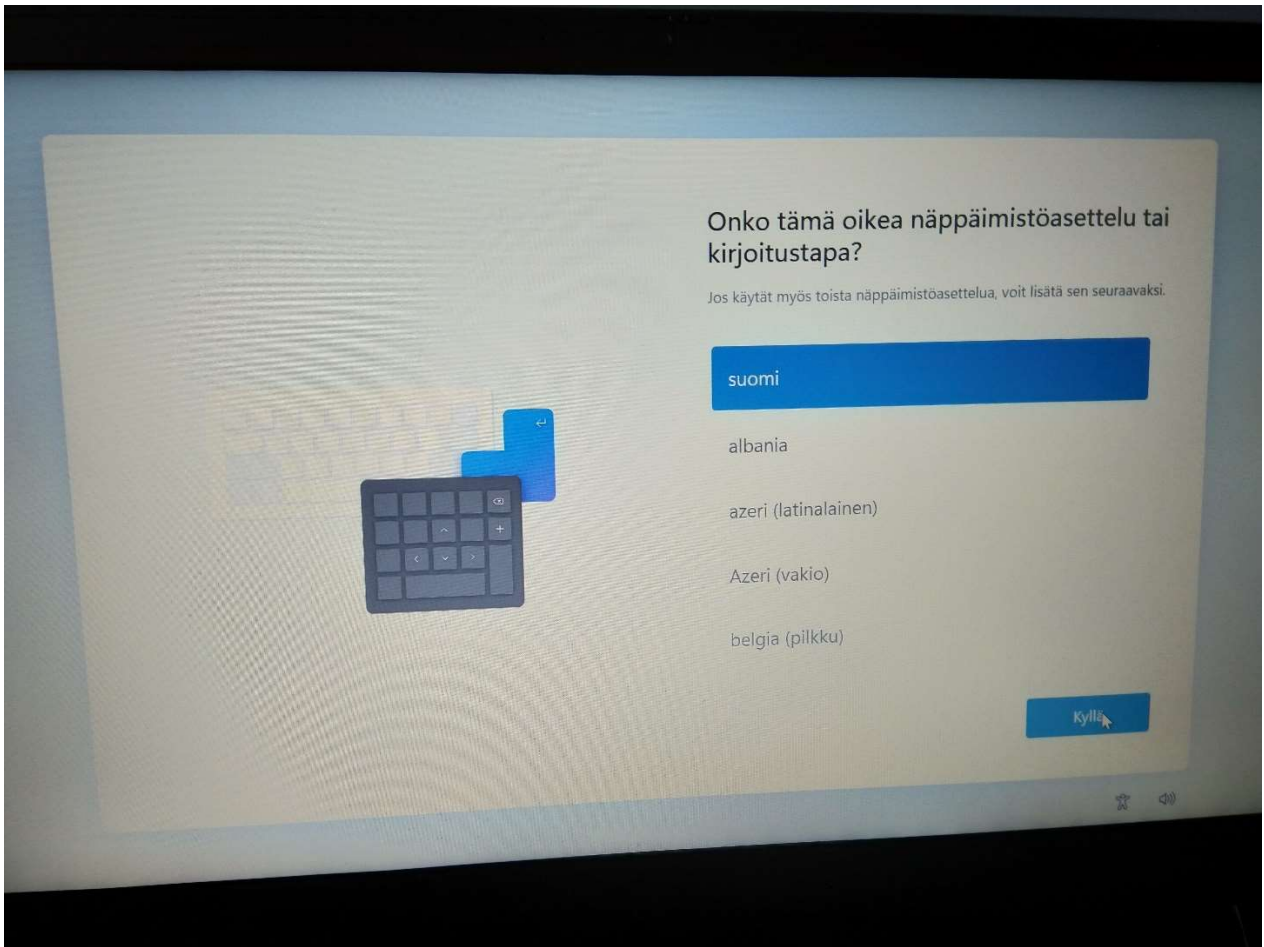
Onko tämä oikea näppäimistöasettelu tai kirjoitustapa?

Jos käytät myös toista näppäimistöasettelua, voit lisätä sen seuraavaksi.

suomi

albania

azeri (latinalainen)

Azeri (vakio)

belgia (pilkku)

Kyllä